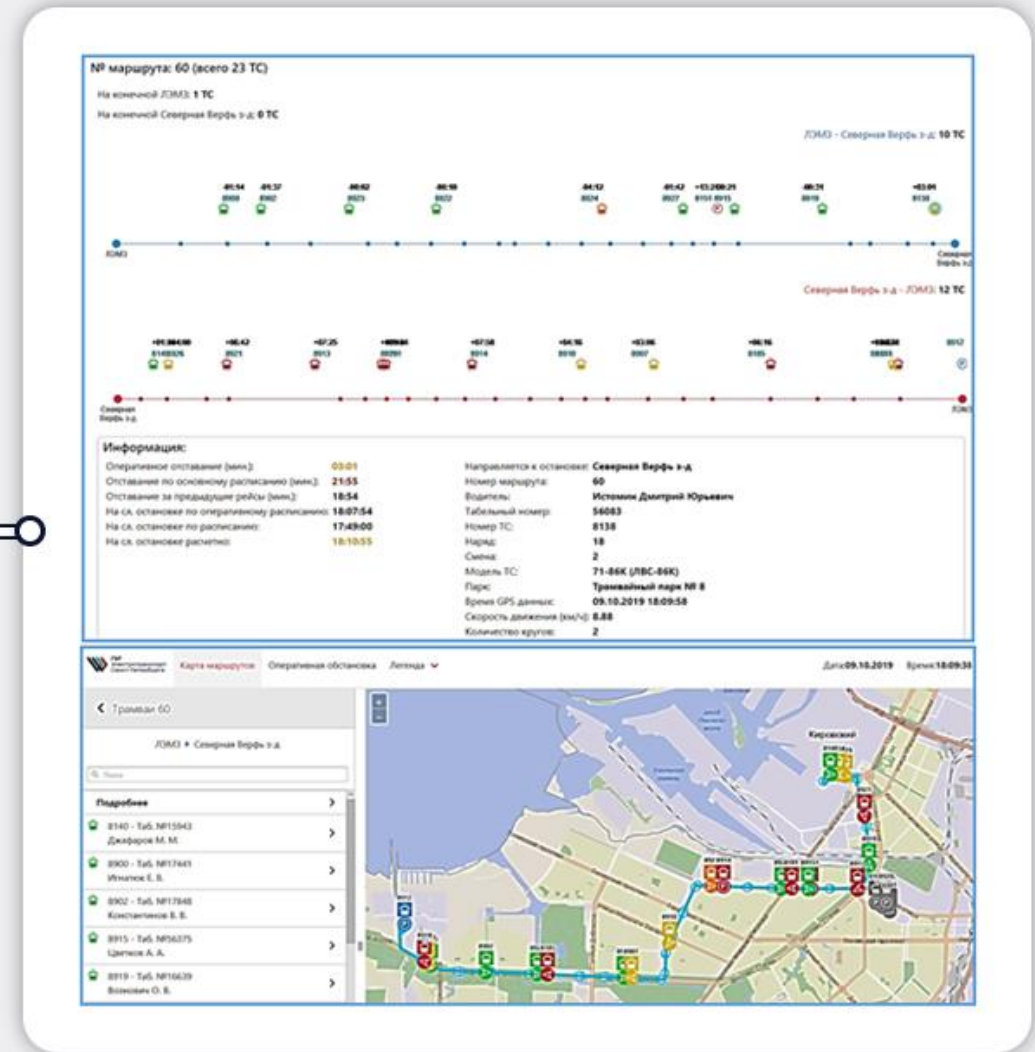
№ маршрута: 60 (всего 23 ТС)

На конечной ЛОМЗ: 1 ТС

На конечной Северная Верфь з-д: 0 ТС

ЛОМЗ - Северная Верфь з-д: 10 ТС

ЛОМЗ

Северная Верфь з-д

Северная Верфь з-д - ЛОМЗ: 12 ТС

Северная Верфь з-д

ЛОМЗ

Информация:

| | | | |
|---|---|---|---|
| Оперативное отставание (мин): | 03:01 | Направляется к остановке: | Северная Верфь з-д |
| Отставание по основному расписанию (мин): | 21:55 | Номер маршрута: | 60 |
| Отставание за предыдущие рейсы (мин): | 18:54 | Водитель: | Истомин Дмитрий Юрьевич |
| На сл. остановке по оперативному расписанию: | 18:07:54 | Табельный номер: | 56083 |
| На сл. остановке по расписанию: | 17:49:00 | Номер ТС: | 8138 |
| На сл. остановке расчетно: | 18:10:55 | Наряд: | 18 |
| | | Смена: | 2 |
| | | Модель ТС: | 71-86К (ЛВС-86К) |
| | | Парк: | Трамвайный парк № 8 |
| | | Время GPS данных: | 09.10.2019 18:09:58 |
| | | Скорость движения (км/ч): | 8.88 |
| | | Количество кругов: | 2 |

Карта маршрутов Оперативная обстановка Легенда

Дата:09.10.2019 Время:18:09:38

< Трамвай 60

ЛОМЗ • Северная Верфь з-д

Поиск

Подробнее

8140 - Таб. №15943 Джафаров М. М.

8900 - Таб. №17441 Игнатов Е. В.

8902 - Таб. №17848 Константинов В. В.

8915 - Таб. №56375 Цветков А. А.

8919 - Таб. №16639 Возмович О. В.

Кировский